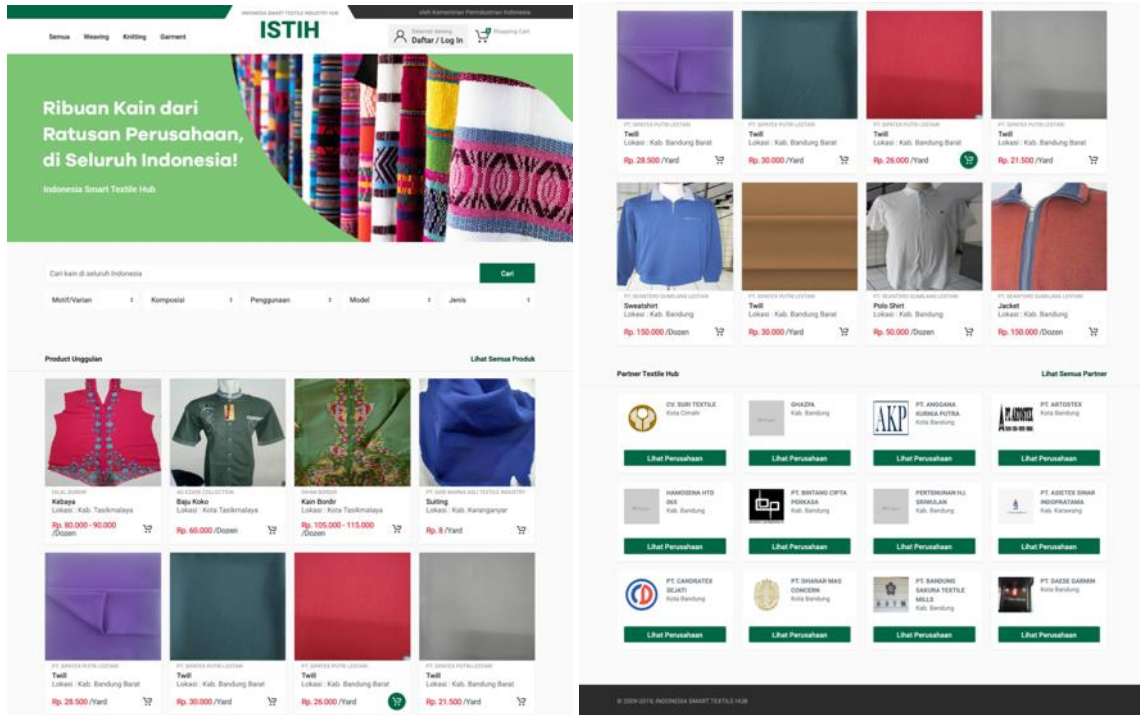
INDONESIA SMART TEXTILE INDUSTRY HUB

oleh Kementrian Perindustrian Indonesia

Semua Weaving Knitting Garment

ISTIH

Selamat datang
Daftar / Log In

Shopping Cart

Ribuan Kain dari Ratusan Perusahaan, di Seluruh Indonesia!

Indonesia Smart Textile Hub

Cari kain di seluruh Indonesia

Cari

Motif/Varian
Komposisi
Penggunaan
Model
Jenis

Product Unggulan

Lihat Semua Produk

Kebaya
Lokasi : Kab. Tasikmalaya
Rp. 80.000 - 90.000 /Dozen

Baju Koko
Lokasi : Kota Tasikmalaya
Rp. 60.000 /Dozen

Kain Bordir
Lokasi : Kota Tasikmalaya
Rp. 105.000 - 115.000 /Dozen

Suiting
Lokasi : Kab. Karanganyar
Rp. 8 /Yard

PT. SINTEX PUTRI LESTARI
Twill
Lokasi : Kab. Bandung Barat
Rp. 28.500 /Yard

Twill
Lokasi : Kab. Bandung Barat
Rp. 30.000 /Yard

Twill
Lokasi : Kab. Bandung Barat
Rp. 26.000 /Yard

Twill
Lokasi : Kab. Bandung Barat
Rp. 21.500 /Yard

Twill
Lokasi : Kab. Bandung Barat
Rp. 28.500 /Yard

Twill
Lokasi : Kab. Bandung Barat
Rp. 30.000 /Yard

Twill
Lokasi : Kab. Bandung Barat
Rp. 26.000 /Yard

Twill
Lokasi : Kab. Bandung Barat
Rp. 21.500 /Yard

Sweatshirt
Lokasi : Kab. Bandung
Rp. 150.000 /Dozen

Twill
Lokasi : Kab. Bandung Barat
Rp. 30.000 /Yard

Polo Shirt
Lokasi : Kab. Bandung
Rp. 50.000 /Dozen

Jacket
Lokasi : Kab. Bandung
Rp. 150.000 /Dozen

Partner Textile Hub

Lihat Semua Partner

CV. SURI TEXTILE
Kota Cimahi
Lihat Perusahaan

GHAZIFA
Kab. Bandung
Lihat Perusahaan

PT. ANGGANA KURNIA PUTRA
Kota Bandung
Lihat Perusahaan

PT. ARTOSTEX
Kota Bandung
Lihat Perusahaan

HAMOSENA HTD INS
Kab. Bandung
Lihat Perusahaan

PT. BINTANG CIPTA PERKASA
Kab. Bandung
Lihat Perusahaan

PERTENUNAN HJ. SRIMULAN
Kab. Bandung
Lihat Perusahaan

PT. ASIETEX SINAR INDOPRATAMA
Kab. Karawang
Lihat Perusahaan

PT. CANDRATEX SEJATI
Kota Bandung
Lihat Perusahaan

PT. DHANAR MAS CONCERN
Kota Bandung
Lihat Perusahaan

PT. BANDUNG SAKURA TEXTILE MILLS
Kab. Bandung
Lihat Perusahaan

PT. DAESE GARMIN
Kota Bandung
Lihat Perusahaan

© 2009-2019, INDONESIA SMART TEXTILE HUB